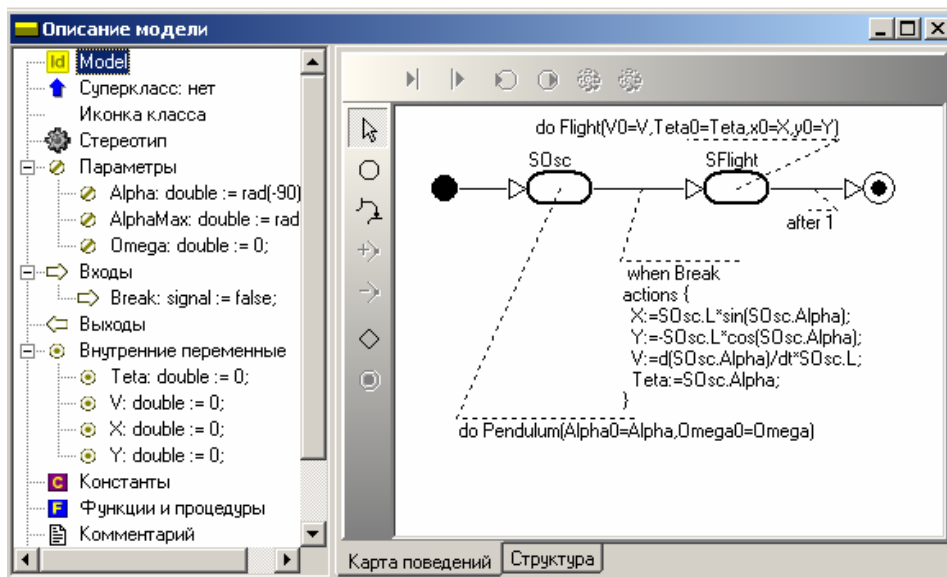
Описание модели

Id Model
Суперкласс: нет
Иконка класса
Стереотип
Параметры
Alpha: double := rad(-90)
AlphaMax: double := rad
Omega: double := 0;
Входы
Break: signal := false;
Выходы
Внутренние переменные
Teta: double := 0;
V: double := 0;
X: double := 0;
Y: double := 0;
C Константы
F Функции и процедуры
Комментарий

do Flight(V0=V,Teta0=Teta,x0=X,y0=Y)

SOsc

SFlight

after 1

when Break
actions {
X:=SOsc.L*sin(SOsc.Alpha);
Y:=-SOsc.L*cos(SOsc.Alpha);
V:=d(SOsc.Alpha)/dt*SOsc.L;
Teta:=SOsc.Alpha;
}

do Pendulum(Alpha0=Alpha,Omega0=Omega)

Карта поведений | Структура